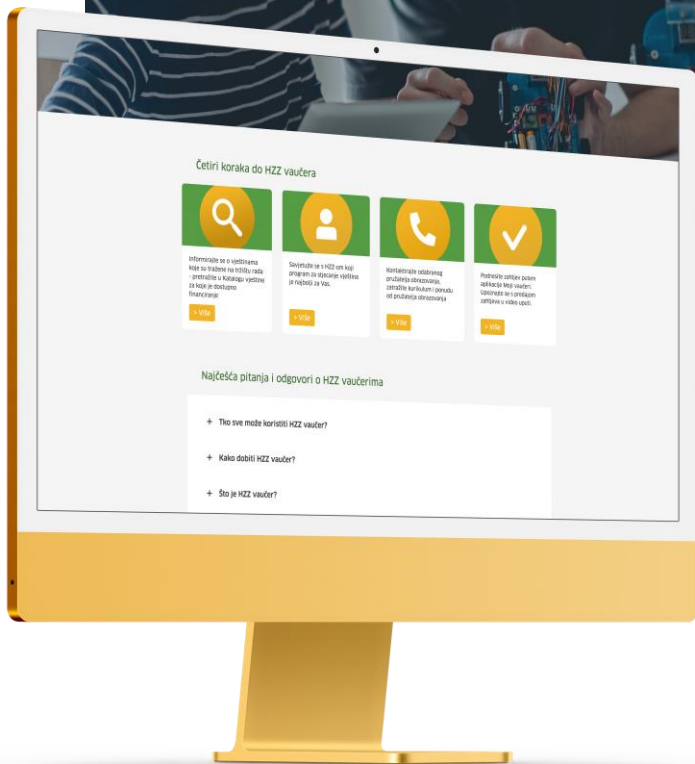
Četiri koraka do HZZ vaučera

Informirajte se o vještinama koje su tražene na tržištu rada - pretražite u Katalogu vještine za koje je dostupno financiranje

> Više

Savjetujte se s HZZ-om koji program za stjecanje vještina je najbolji za Vas.

> Više

Kontaktirajte odabranog pružatelja obrazovanja, zatražite kurikulum i ponudu od pružatelja obrazovanja

> Više

Podnesite zahtjev putem aplikacije Moji vaučeri. Upoznajte se s predajom zahtjeva u video uputi.

> Više

Najčešća pitanja i odgovori o HZZ vaučerima

+ Tko sve može koristiti HZZ vaučer?

+ Kako dobiti HZZ vaučer?

+ Što je HZZ vaučer?